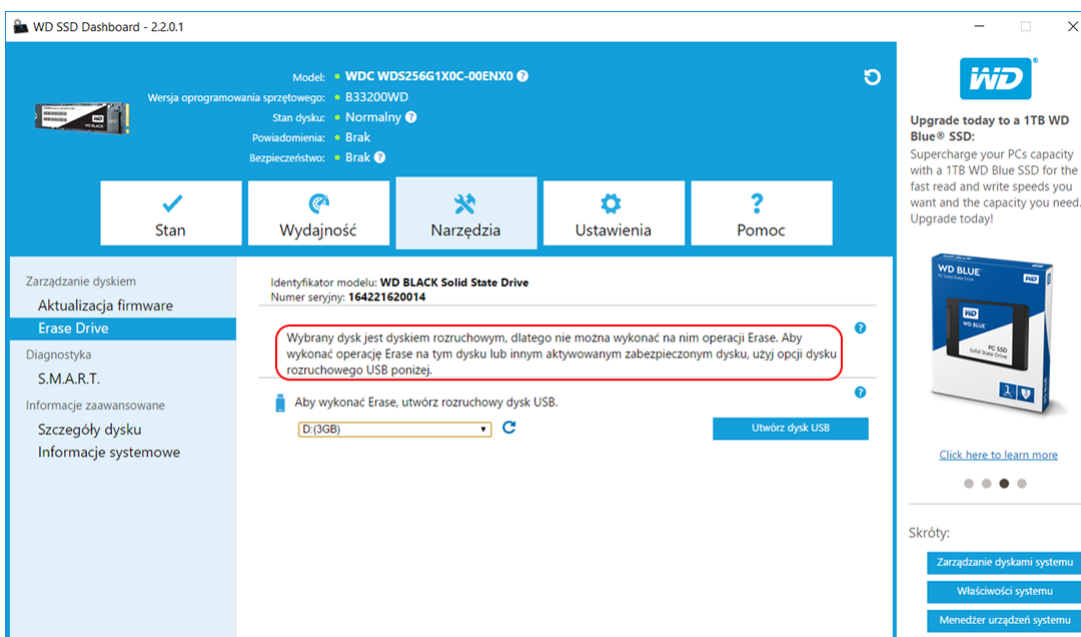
WD SSD Dashboard - 2.2.0.1

Model: • WDC WDS256G1X0C-00ENX0
Wersja oprogramowania sprzętowego: • B33200WD
Stan dysku: • Normalny
Powiadomienia: • Brak
Bezpieczeństwo: • Brak

Stan
Wydajność
Narzędzia
Ustawienia
Pomoc

Zarządzanie dyskiem
Aktualizacja firmware
Erase Drive
Diagnostyka
S.M.A.R.T.
Informacje zaawansowane
Szczegóły dysku
Informacje systemowe

Identyfikator modelu: WD BLACK Solid State Drive
Numer seryjny: 164221620014

Wybrany dysk jest dyskiem rozruchowym, dlatego nie można wykonać na nim operacji Erase. Aby wykonać operację Erase na tym dysku lub innym aktywowanym zabezpieczonym dysku, użyj opcji dysku rozruchowego USB poniżej.

Aby wykonać Erase, utwórz rozruchowy dysk USB.

D:(3GB)

Utwórz dysk USB

WD

Upgrade today to a 1TB WD Blue® SSD:
Supercharge your PCs capacity with a 1TB WD Blue SSD for the fast read and write speeds you want and the capacity you need. Upgrade today!

WD BLUE
WD
WD Blue
PC SSD
Solid State Drive

Click here to learn more

Skróty:
Zarządzanie dyskami systemu
Właściwości systemu
Menedżer urządzeń systemu